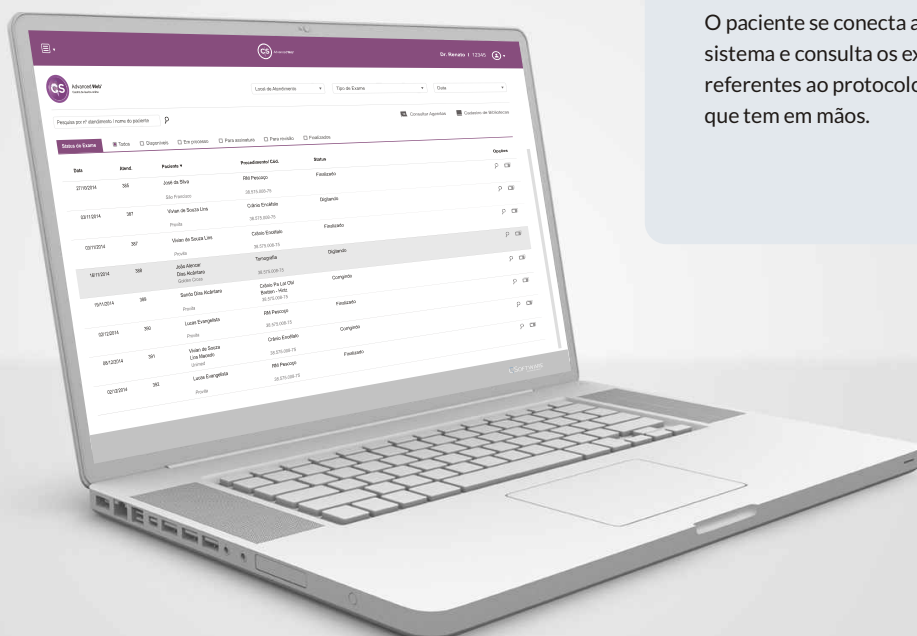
O paciente se conecta a sistema e consulta os ex referentes ao protocolo que tem em mãos.

Dr. Renato | 12345

Advanced Web

Local de Atendimento
Tipo de Exame
Data

Pesquisa por nº atendimento / nome do paciente

Consultar Agendas
Cadastro de Atendimento

Busca de Exame
Todos
Disponíveis
Em processo
Para assinatura
Para revisão
Finalizados

| Data | Atend. | Paciente | Procedimento Cod. | Status | Opções |
|---|---|---|---|---|---|
| 27/10/2014 | 385 | José da Silva São Francisco | RM Pescoço 38.575.006-75 | Finalizado | |
| 03/11/2014 | 387 | Vivian de Souza Lins Previta | Crânio Encéfalo 38.575.006-75 | Digitando | |
| 12/11/2014 | 387 | Vivian de Souza Lins Previta | Crânio Encéfalo 38.575.006-75 | Finalizado | |
| 18/11/2014 | 388 | João Alencar Dias Alcântara Golden Cross | Tomografia 38.575.006-75 | Digitando | |
| 25/11/2014 | 389 | Sandra Dias Alcântara Previta | Crânio Pa Lat Obl Bretton - Hirtz 38.575.006-75 | Completo | |
| 02/12/2014 | 390 | Lucas Evangelista Previta | RM Pescoço 38.575.006-75 | Finalizado | |
| 05/12/2014 | 391 | Vivian de Souza Lins Macedo Unimed | Crânio Encéfalo 38.575.006-75 | Completo | |
| 02/12/2014 | 392 | Lucas Evangelista Previta | RM Pescoço 38.575.006-75 | Finalizado | |

Soft Sales